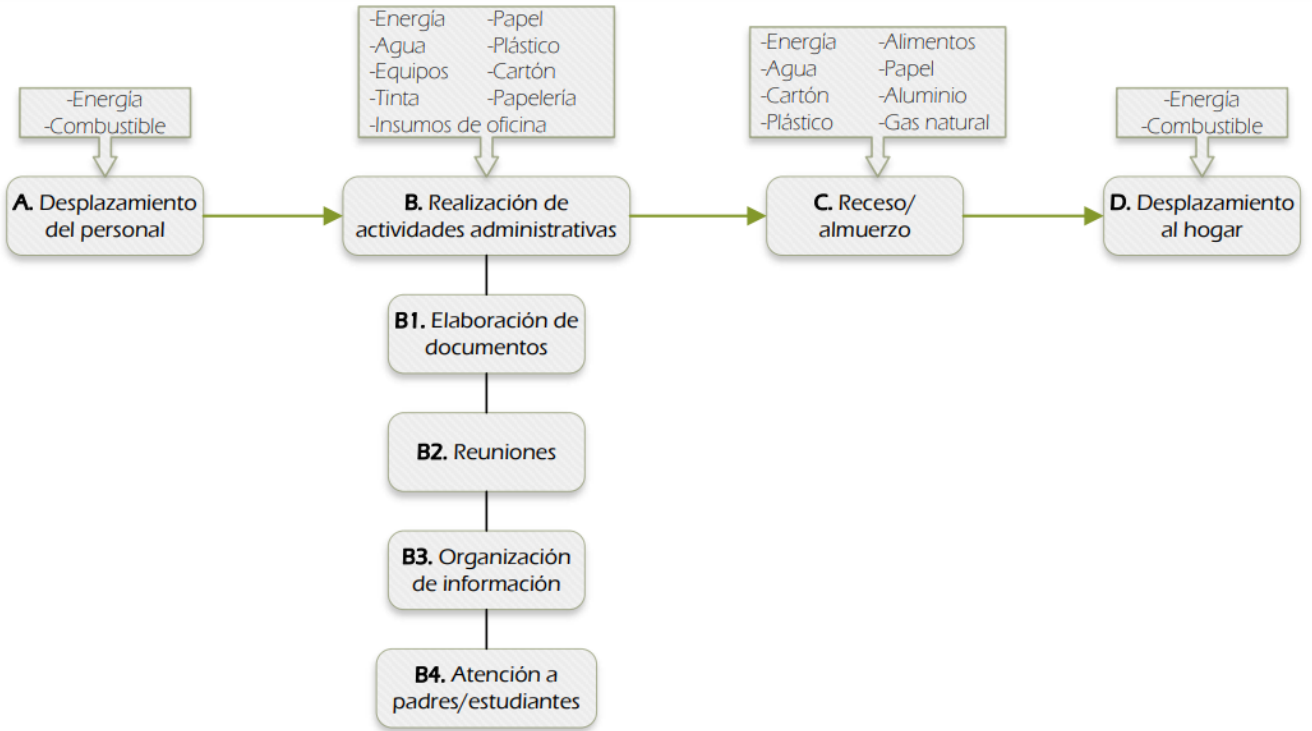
-Energía
-Combustible

A. Desplazamiento del personal

-Energía
-Agua
-Equipos
-Tinta
-Insumos de oficina

-Papel
-Plástico
-Cartón
-Papelería

B. Realización de actividades administrativas

B1. Elaboración de documentos

B2. Reuniones

B3. Organización de información

B4. Atención a padres/estudiantes

-Energía
-Agua
-Cartón
-Plástico

-Alimentos
-Papel
-Aluminio
-Gas natural

C. Receso/ almuerzo

-Energía
-Combustible

D. Desplazamiento al hogar